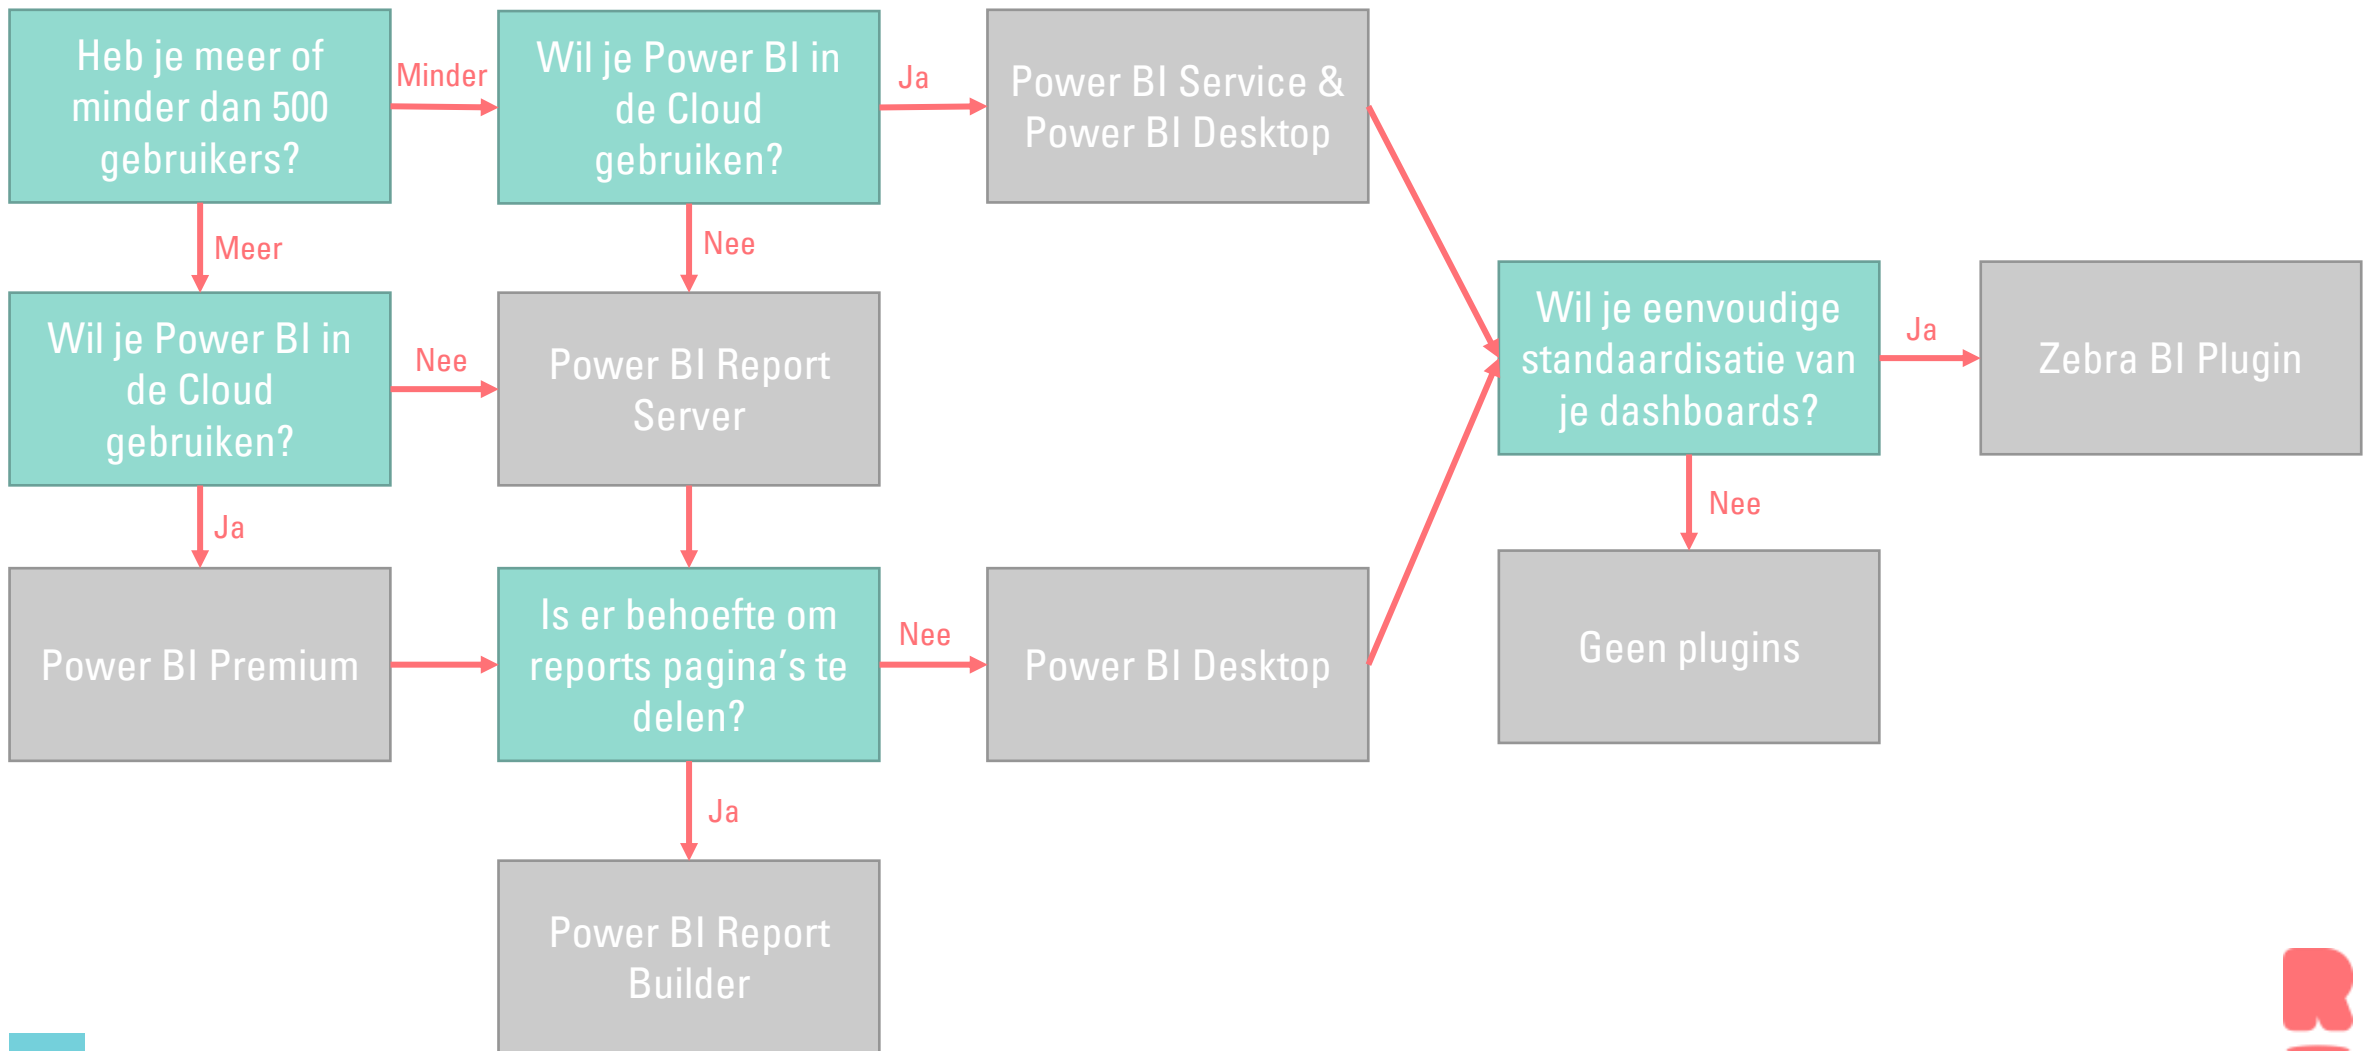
Heb je meer of minder dan 500 gebruikers?

Minder

Wil je Power BI in de Cloud gebruiken?

Ja

Power BI Service & Power BI Desktop

Meer

Nee

Wil je Power BI in de Cloud gebruiken?

Nee

Power BI Report Server

Wil je eenvoudige standaardisatie van je dashboards?

Ja

Zebra BI Plugin

Ja

Nee

Power BI Premium

Is er behoefte om reports pagina's te delen?

Nee

Power BI Desktop

Geen plugins

Ja

Power BI Report Builder